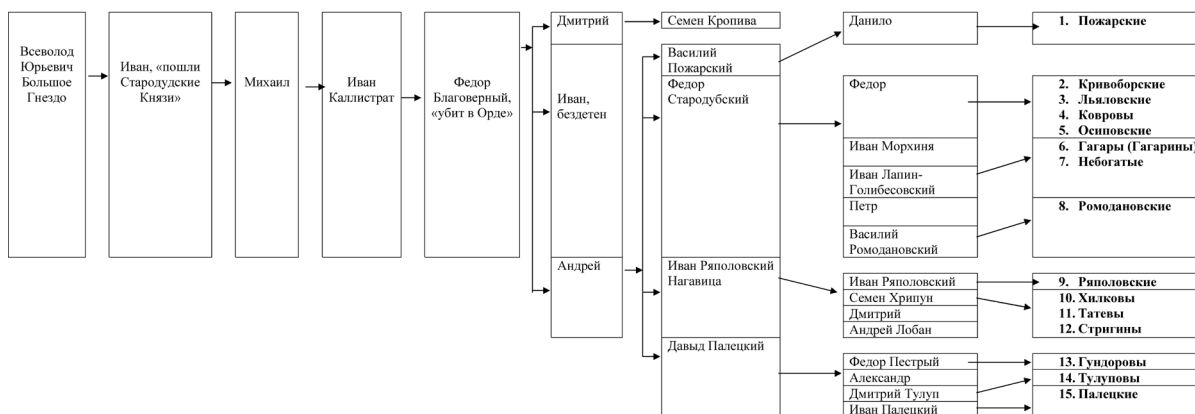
Всеволод Юрьевич Большое Гнездо

Иван, «пошли Стародудские Князи»

Михаил

Иван Каллистрат

Федор Благоверный, «убит в Орде»

Дмитрий

Семен Кропива

Иван, бездетен

Андрей

Василий Пожарский

Федор Стародубский

Иван Ряполовский Нагавица

Давыд Палецкий

Данило

Федор

Иван Морхиня

Иван Лапин-Голибесовский

Петр

Василий Ромодановский

Иван Ряполовский

Семен Хрипун

Дмитрий

Андрей Лобан

Федор Пестрый

Александр

Дмитрий Тулуп

Иван Палецкий

1. Пожарские

2. Кривоборские
3. Льяловские
4. Ковровы
5. Осиповские
6. Гагары (Гагарины)
7. Небогатые

8. Ромодановские

9. Ряполовские
10. Хилковы
11. Татевы
12. Стригины

13. Гундоровы
14. Тулуповы
15. Палецкие